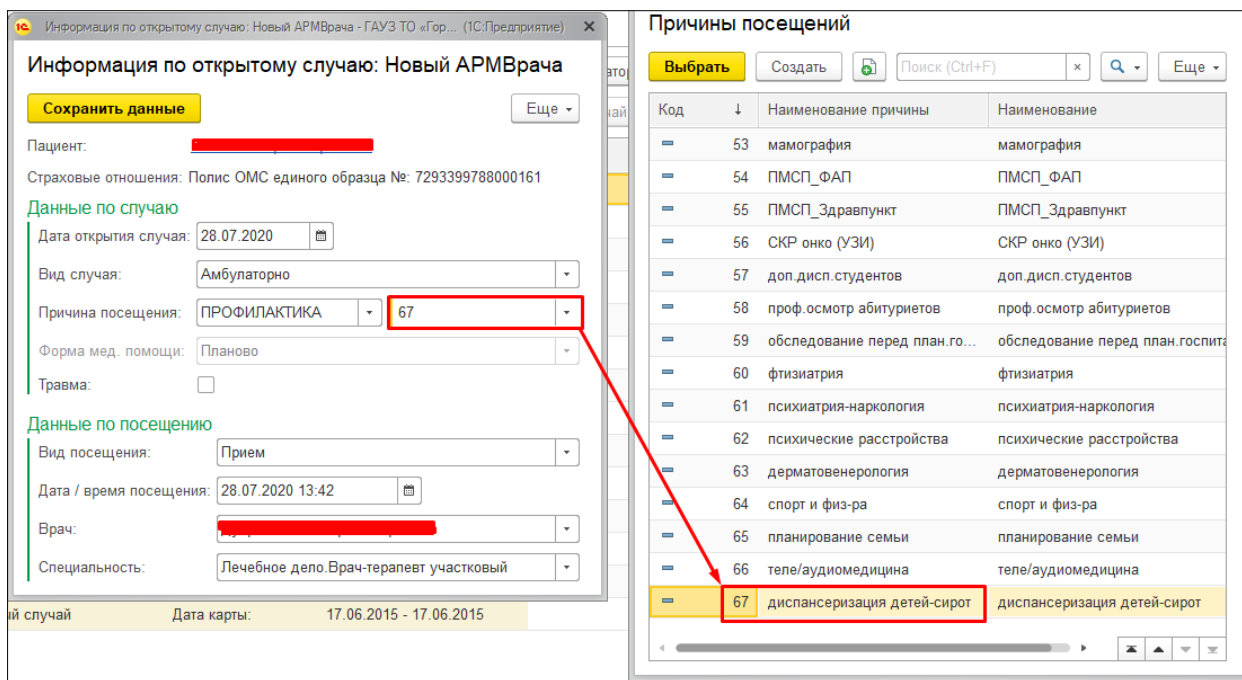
Информация по открытому случаю: Новый АРМВрача - ГАУЗ ТО «Гор... (1С:Предприятие)

Информация по открытому случаю: Новый АРМВрача

Сохранить данные

Еще

Пациент: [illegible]

Страховые отношения: Полис ОМС единого образца №: 7293399788000161

Данные по случаю

Дата открытия случая: 28.07.2020

Вид случая: Амбулаторно

Причина посещения: ПРОФИЛАКТИКА 67

Форма мед. помощи: Планово

Травма:

Данные по посещению

Вид посещения: Прием

Дата / время посещения: 28.07.2020 13:42

Врач: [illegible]

Специальность: Лечебное дело.Врач-терапевт участковый

й случай Дата карты: 17.06.2015 - 17.06.2015

Причины посещений

Выбрать Создать Поиск (Ctrl+F) × Еще

| Код | ↓ | Наименование причины | Наименование |
|---|---|---|---|
| | 53 | мамография | мамография |
| | 54 | ПМСП_ФАП | ПМСП_ФАП |
| | 55 | ПМСП_Здравпункт | ПМСП_Здравпункт |
| | 56 | СКР онко (УЗИ) | СКР онко (УЗИ) |
| | 57 | доп.дисп.студентов | доп.дисп.студентов |
| | 58 | проф.осмотр абитуриетов | проф.осмотр абитуриетов |
| | 59 | обследование перед план.го... | обследование перед план.госпита |
| | 60 | фтизиатрия | фтизиатрия |
| | 61 | психиатрия-наркология | психиатрия-наркология |
| | 62 | психические расстройства | психические расстройства |
| | 63 | дерматовенерология | дерматовенерология |
| | 64 | спорт и физ-ра | спорт и физ-ра |
| | 65 | планирование семьи | планирование семьи |
| | 66 | теле/аудиомедицина | теле/аудиомедицина |
| | 67 | диспансеризация детей-сирот | диспансеризация детей-сирот |